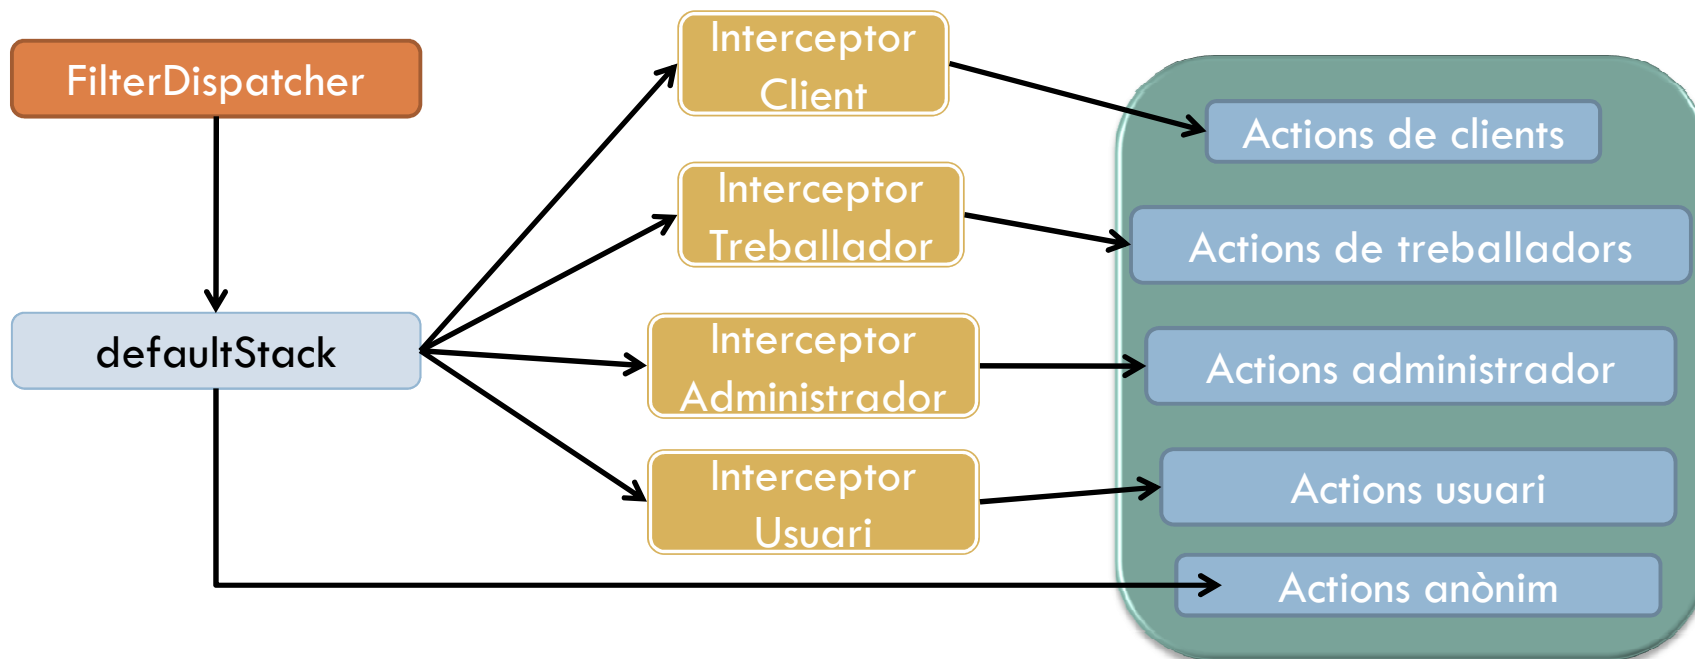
FilterDispatcher

defaultStack

Interceptor Client

Interceptor Treballador

Interceptor Administrador

Interceptor Usuari

Actions de clients

Actions de treballadors

Actions administrador

Actions usuari

Actions anònim